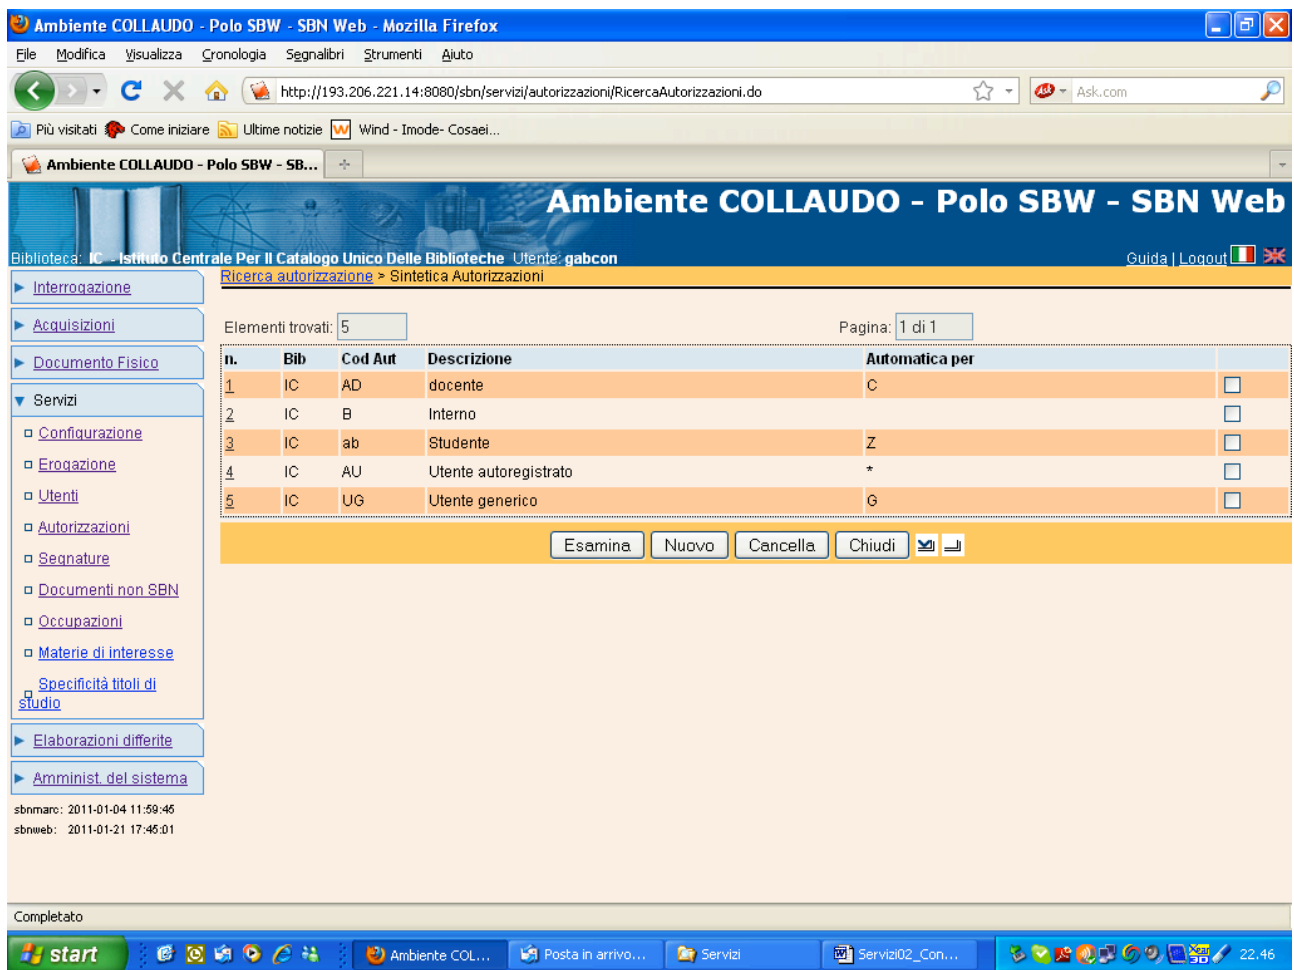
Ambiente COLLAUDO - Polo SBW - SBN Web - Mozilla Firefox

File Modifica Visualizza Cronologia Segnalibri Strumenti Aiuto

http://193.206.221.14:8080/sbn/servizi/autorizzazioni/RicercaAutorizzazioni.do

Ask.com

Più visitati Come iniziare Ultime notizie Wind - Imode- Cosaei...

Ambiente COLLAUDO - Polo SBW - SB...

Ambiente COLLAUDO - Polo SBW - SBN Web

Biblioteca: IC - Istituto Centrale Per Il Catalogo Unico Delle Biblioteche Utente: gabcon

Guida | Logout

Interrogazione
Acquisizioni
Documento Fisico
Servizi
Configurazione
Erogazione
Utenti
Autorizzazioni
Segnature
Documenti non SBN
Occupazioni
Materie di interesse
Specificità titoli di studio
Elaborazioni differite
Amminist. del sistema

sbnmarc: 2011-01-04 11:59:45
sbnweb: 2011-01-21 17:45:01

Ricerca autorizzazione > Sintetica Autorizzazioni

Elementi trovati: 5

Pagina: 1 di 1

| n. | Bib | Cod Aut | Descrizione | Automatica per | |
|---|---|---|---|---|---|
| 1 | IC | AD | docente | C | |
| 2 | IC | B | Interno | | |
| 3 | IC | ab | Studente | Z | |
| 4 | IC | AU | Utente autoregistrato | * | |
| 5 | IC | UG | Utente generico | G | |

Esamina Nuovo Cancella Chiudi

Completato

start Ambiente COL... Posta in arrivo... Servizi Servizi02_Con... 22.46